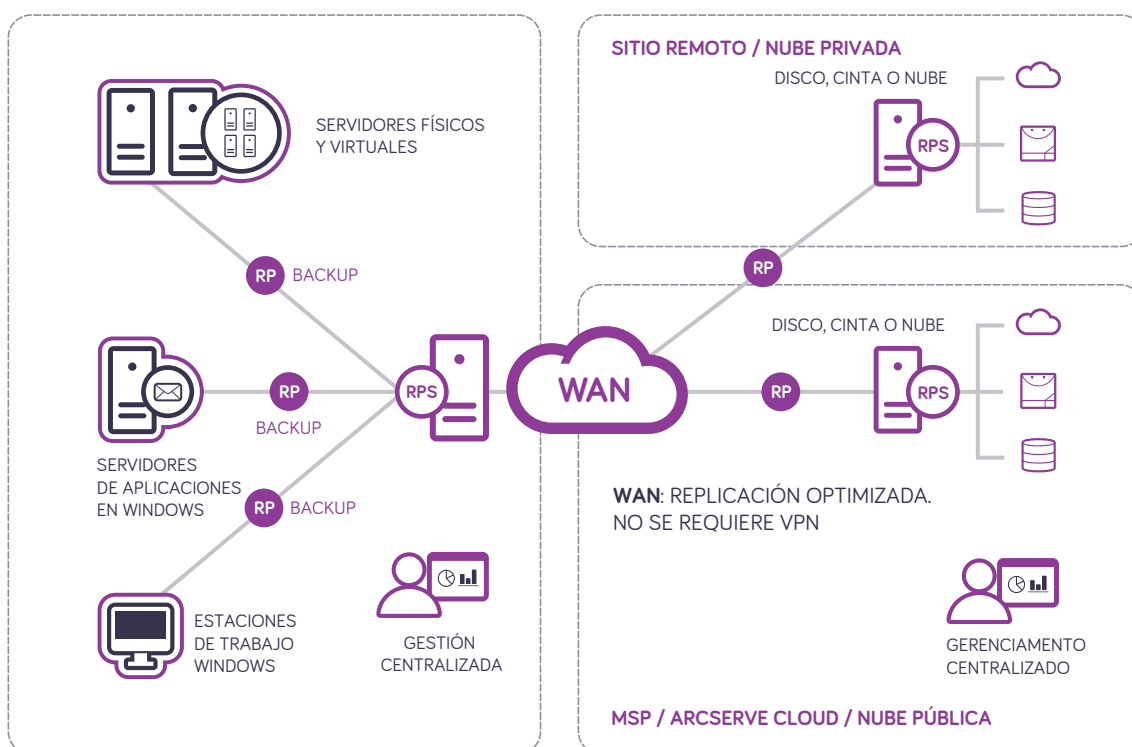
SERVIDORES FÍSICOS Y VIRTUALES

RP BACKUP

RP

BACKUP

SERVIDORES DE APLICACIONES EN WINDOWS

RP BACKUP

RPS

ESTACIONES DE TRABAJO WINDOWS

GESTIÓN CENTRALIZADA

WAN

SITIO REMOTO / NUBE PRIVADA

DISCO, CINTA O NUBE

RPS

RP

DISCO, CINTA O NUBE

RP

RPS

**WAN**: REPLICACIÓN OPTIMIZADA. NO SE REQUIERE VPN

GERENCIAMENTO CENTRALIZADO

MSP / ARCSERVE CLOUD / NUBE PÚBLICA